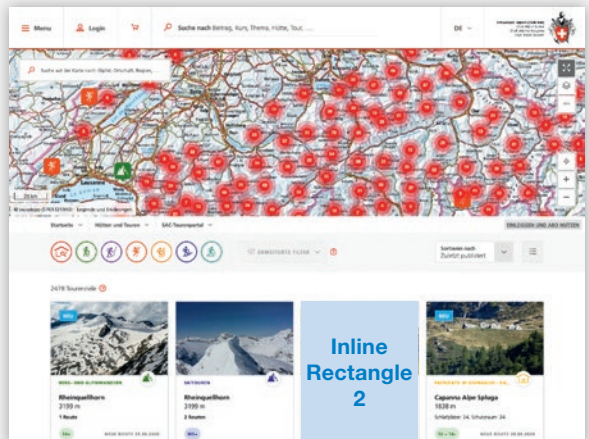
Menu Login Suche nach Beitrag, Kurs, Thema, Hütte, Tour, ...

DE

Suche auf der Karte nach: Gipfel, Ortschaft, Region, ...

Startseite Hütten und Touren SAC-Tourenportal

EINLOGGEN UND ABO NUTZEN

ERWEITERTE FILTER

Sortieren nach
Zuletzt publiziert

2478 Tourenziele

NEU

Rheinquellhorn
3199 m
1 Route

NEU

Rheinquellhorn
3199 m
2 Routen

Inline Rectangle 2

NEU

Capanna Alpe Spluga
1838 m

NEUE ROUTE

NEUE ROUTE